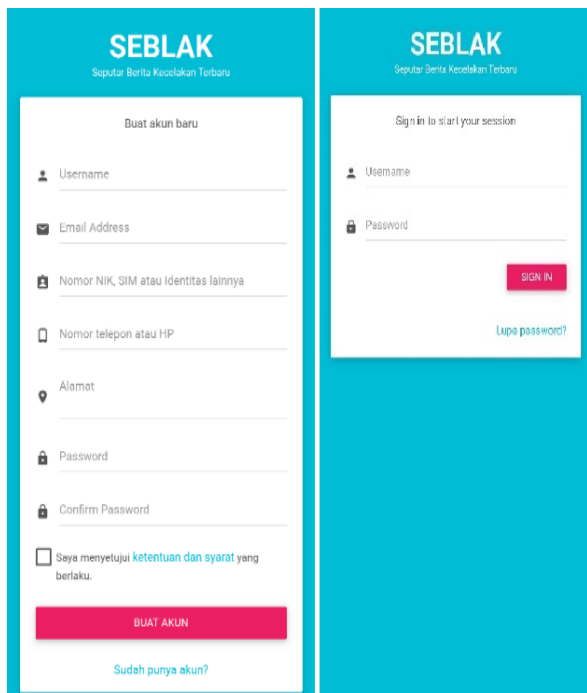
SEBLAK
Seputar Berita Kecelakan Terbaru

Buat akun baru

Username

Email Address

Nomor NIK, SIM atau Identitas lainnya

Nomor telepon atau HP

Alamat

Password

Confirm Password

Saya menyetujui ketentuan dan syarat yang berlaku.

BUAT AKUN

Sudah punya akun?

SEBLAK
Seputar Berita Kecelakan Terbaru

Sign in to start your session

Username

Password

SIGN IN

Lupa password?